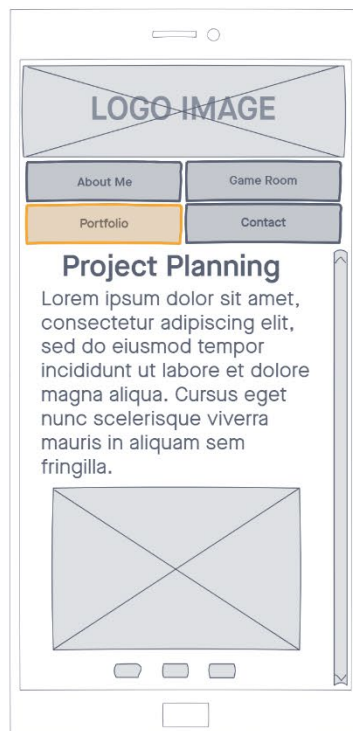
LOGO IMAGE

About Me

Game Room

Portfolio

Contact

Project Planning

Lorem ipsum dolor sit amet, consectetur adipiscing elit, sed do eiusmod tempor incididunt ut labore et dolore magna aliqua. Cursus eget nunc scelerisque viverra mauris in aliquam sem fringilla.